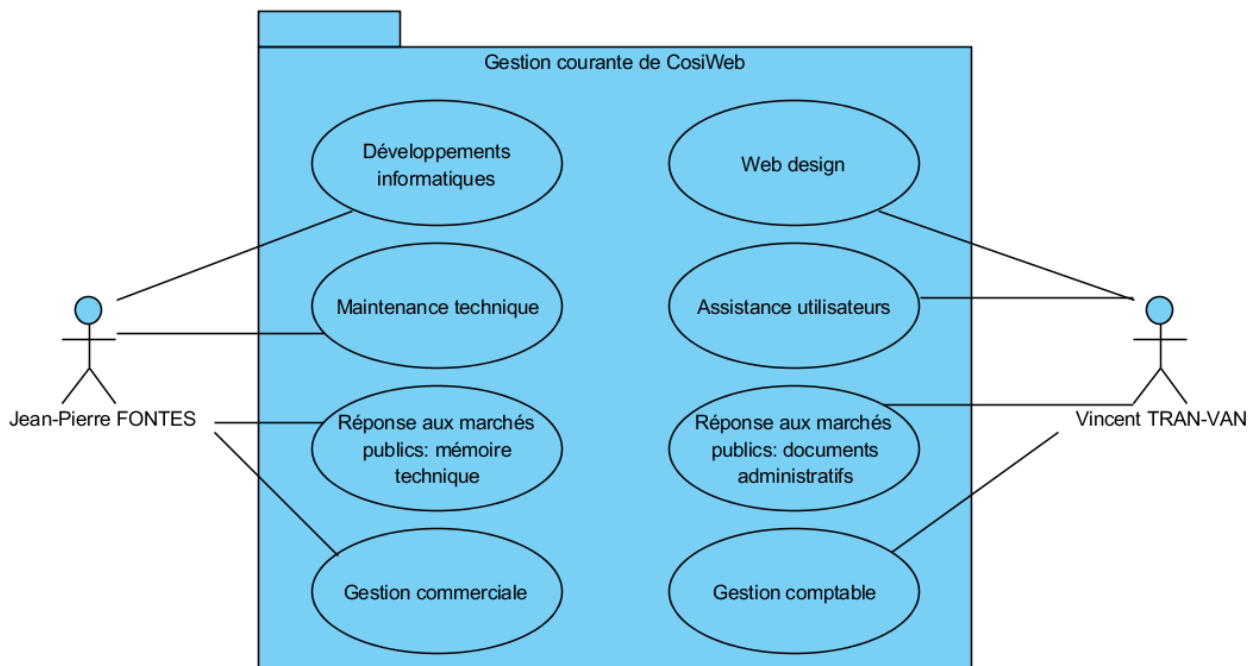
Gestion courante de CosiWeb

Développements informatiques

Web design

Maintenance technique

Assistance utilisateurs

Jean-Pierre FONTES

Réponse aux marchés publics: mémoire technique

Réponse aux marchés publics: documents administratifs

Vincent TRAN-VAN

Gestion commerciale

Gestion comptable